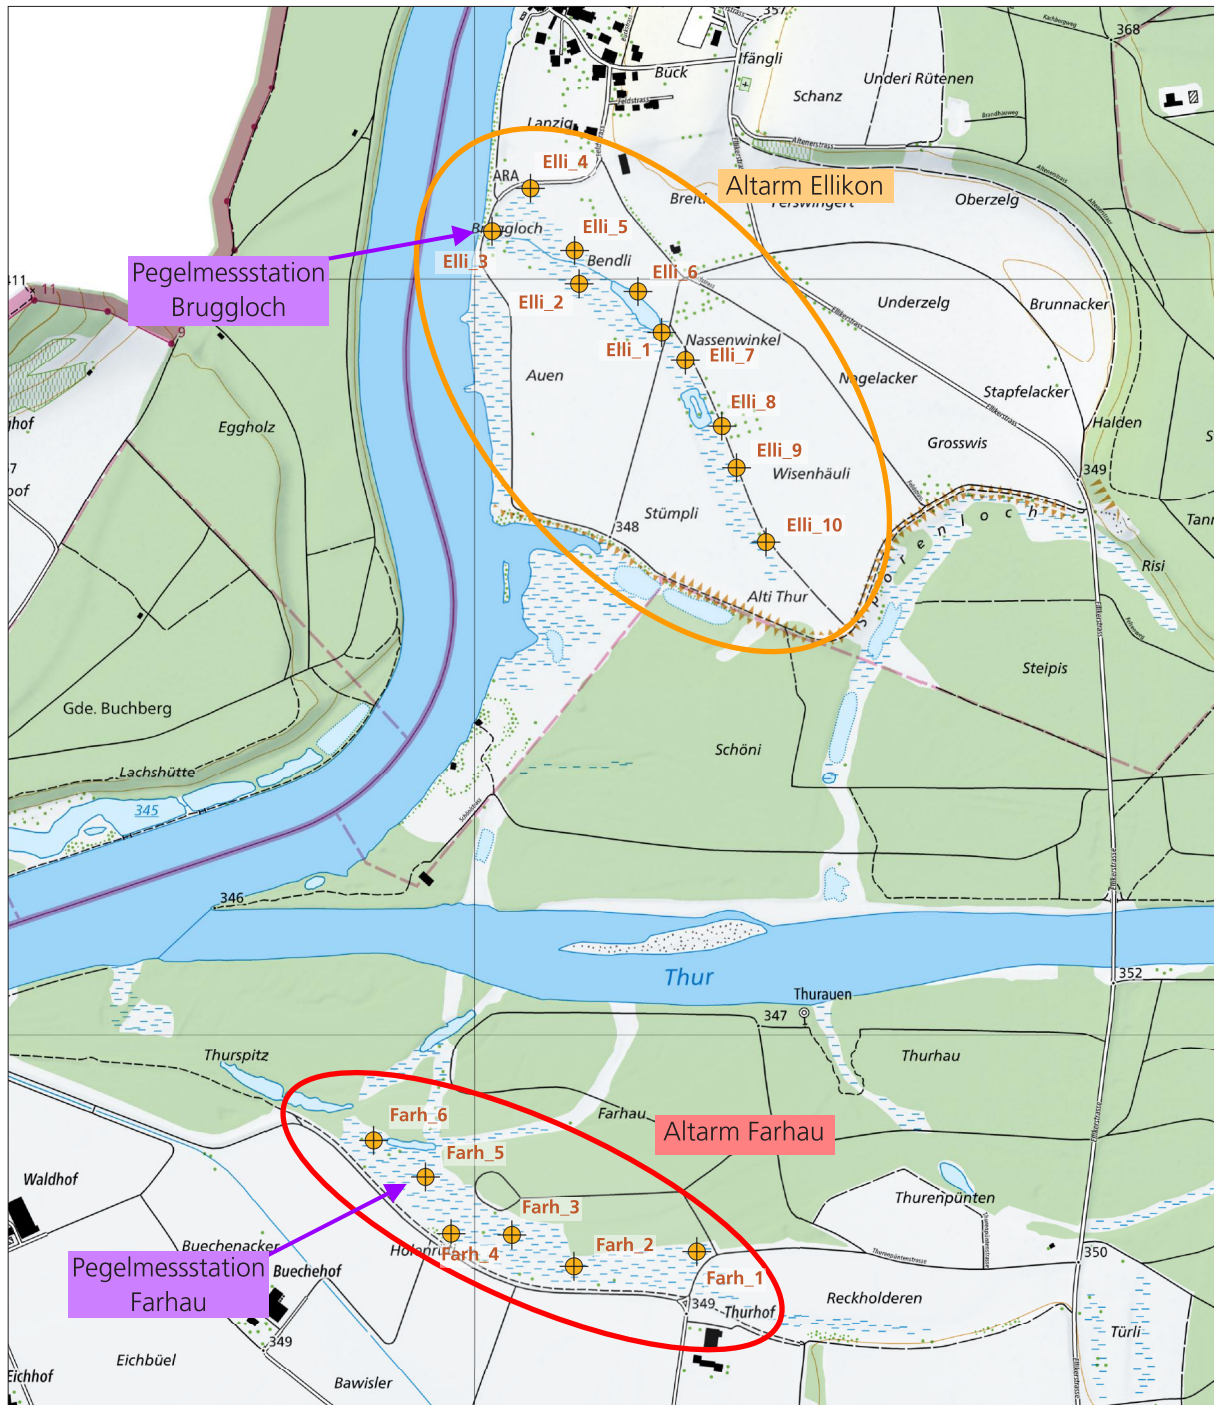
357
368
Ifängli
Buck
Schanz
Underi Rütenen
Lanzig
Elli_4
ARA
Altarm Ellikon
Breit
Oberzelg
Pegelmessstation Bruggloch
Bruggloch
Elli_5
Elli_3
Bendli
Elli_6
Elli_2
Underzelg
Brunnacker
Elli_1
Nassenwinkel
Elli_7
Auen
Nagelacker
Stapfelacker
Elli_8
Halden
Eggholz
Grosswis
Elli_9
Wisenhäuli
349
Stümpli
348
Elli_10
Sporenloch
Risi
Alti Thur
Steipis
Gde. Buchberg
Schöni
Lachshütte
345
346
Thur
352
Thurauen
347
Thurspitz
Thurhau
Farhau
Farh_6
Altarm Farhau
Farh_5
Waldhof
Thurenpünten
Farh_3
Buechenacker
Farh_2
Pegelmessstation Farhau
Buechehof
Farh_4
350
Farh_1
349
Thurhof
Reckholderen
349
Eichbüel
Türli
Eichhof
Bawisler